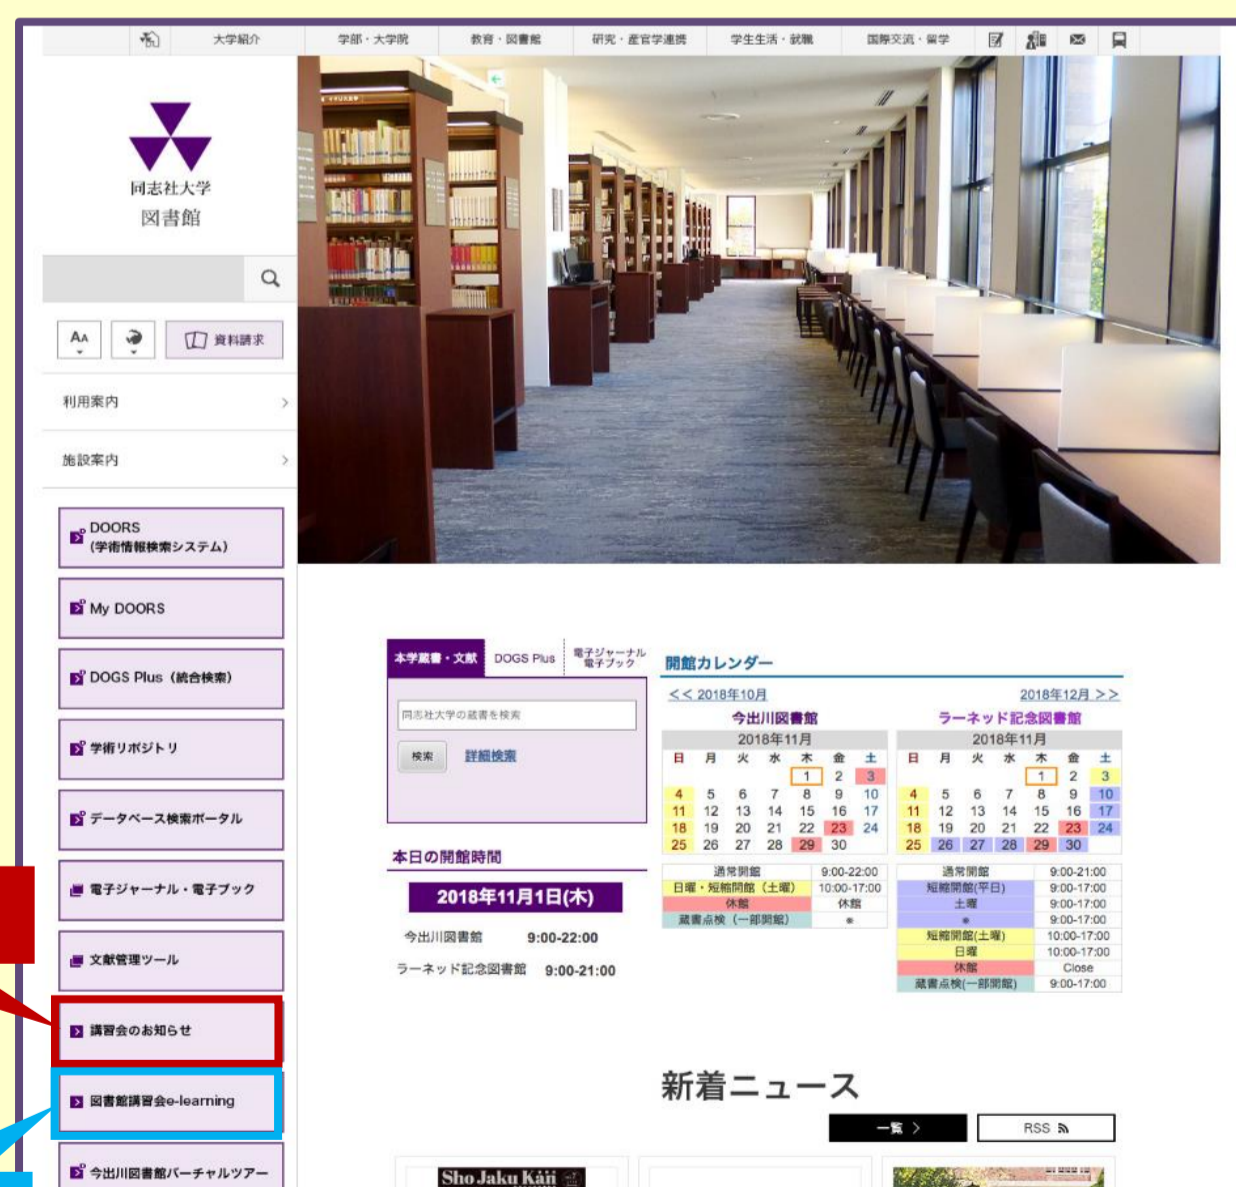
大学紹介　学部・大学院　教育・図書館　研究・産官学連携　学生生活・就職　国際交流・留学

同志社大学
図書館

AA　資料請求

利用案内 >

施設案内 >

DOORS (学術情報検索システム)

My DOORS

DOGS Plus (統合検索)

学術リポジトリ

データベース検索ポータル

電子ジャーナル・電子ブック

文献管理ツール

講習会のお知らせ

図書館講習会e-learning

今出川図書館バーチャルツアー

本学蔵書・文献　DOGS Plus　電子ジャーナル 電子ブック

同志社大学の蔵書を検索

検索　詳細検索

本日の開館時間

2018年11月1日(木)

今出川図書館　9:00-22:00

ラーネッド記念図書館　9:00-21:00

開館カレンダー

<< 2018年10月　2018年12月 >>

今出川図書館

2018年11月

| 日 | 月 | 火 | 水 | 木 | 金 | 土 |
|---|---|---|---|---|---|---|
| | | | | 1 | 2 | 3 |
| 4 | 5 | 6 | 7 | 8 | 9 | 10 |
| 11 | 12 | 13 | 14 | 15 | 16 | 17 |
| 18 | 19 | 20 | 21 | 22 | 23 | 24 |
| 25 | 26 | 27 | 28 | 29 | 30 | |

| 通常開館 | 9:00-22:00 |
|---|---|
| 日曜・短縮開館（土曜） | 10:00-17:00 |
| 休館 | 休館 |
| 蔵書点検（一部開館） | * |

ラーネッド記念図書館

2018年11月

| 日 | 月 | 火 | 水 | 木 | 金 | 土 |
|---|---|---|---|---|---|---|
| | | | | 1 | 2 | 3 |
| 4 | 5 | 6 | 7 | 8 | 9 | 10 |
| 11 | 12 | 13 | 14 | 15 | 16 | 17 |
| 18 | 19 | 20 | 21 | 22 | 23 | 24 |
| 25 | 26 | 27 | 28 | 29 | 30 | |

| 通常開館 | 9:00-21:00 |
|---|---|
| 短縮開館(平日) | 9:00-17:00 |
| 土曜 | 9:00-17:00 |
| * | 9:00-17:00 |
| 短縮開館(土曜) | 10:00-17:00 |
| 日曜 | 10:00-17:00 |
| 休館 | Close |
| 蔵書点検(一部開館) | 9:00-17:00 |

新着ニュース

一覧 >　RSS

Sho Jaku Kaii